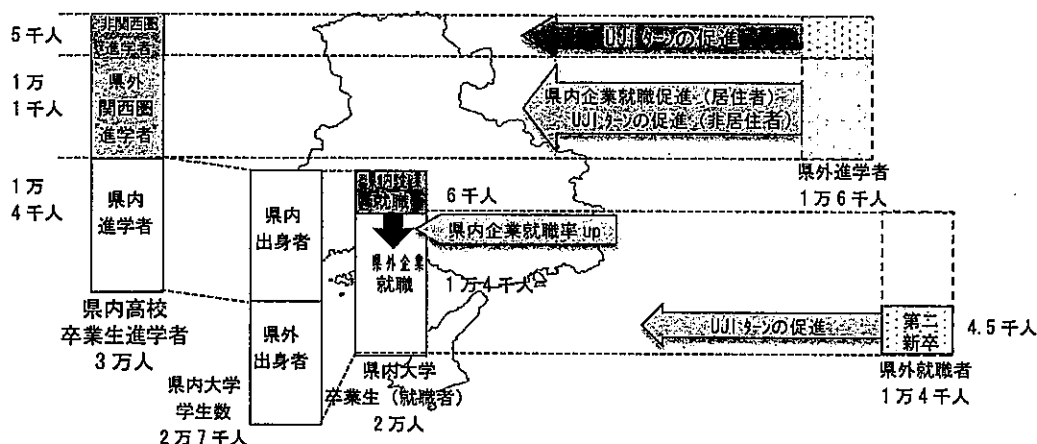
5千人

非関西圏進学者

UJIターンの促進

1万1千人

県外関西圏進学者

県内企業就職促進（居住者）
UJIターンの促進（非居住者）

県外進学者
1万6千人

1万4千人

県内進学者

県内出身者

県内企業就職

6千人

県内企業就職率up

県外企業就職

1万4千人

県内高校卒業生進学者
3万人

県外出身者

UJIターンの促進

第二新卒

4.5千人

県内大学学生数
2万7千人

県内大学卒業生（就職者）
2万人

県外就職者
1万4千人